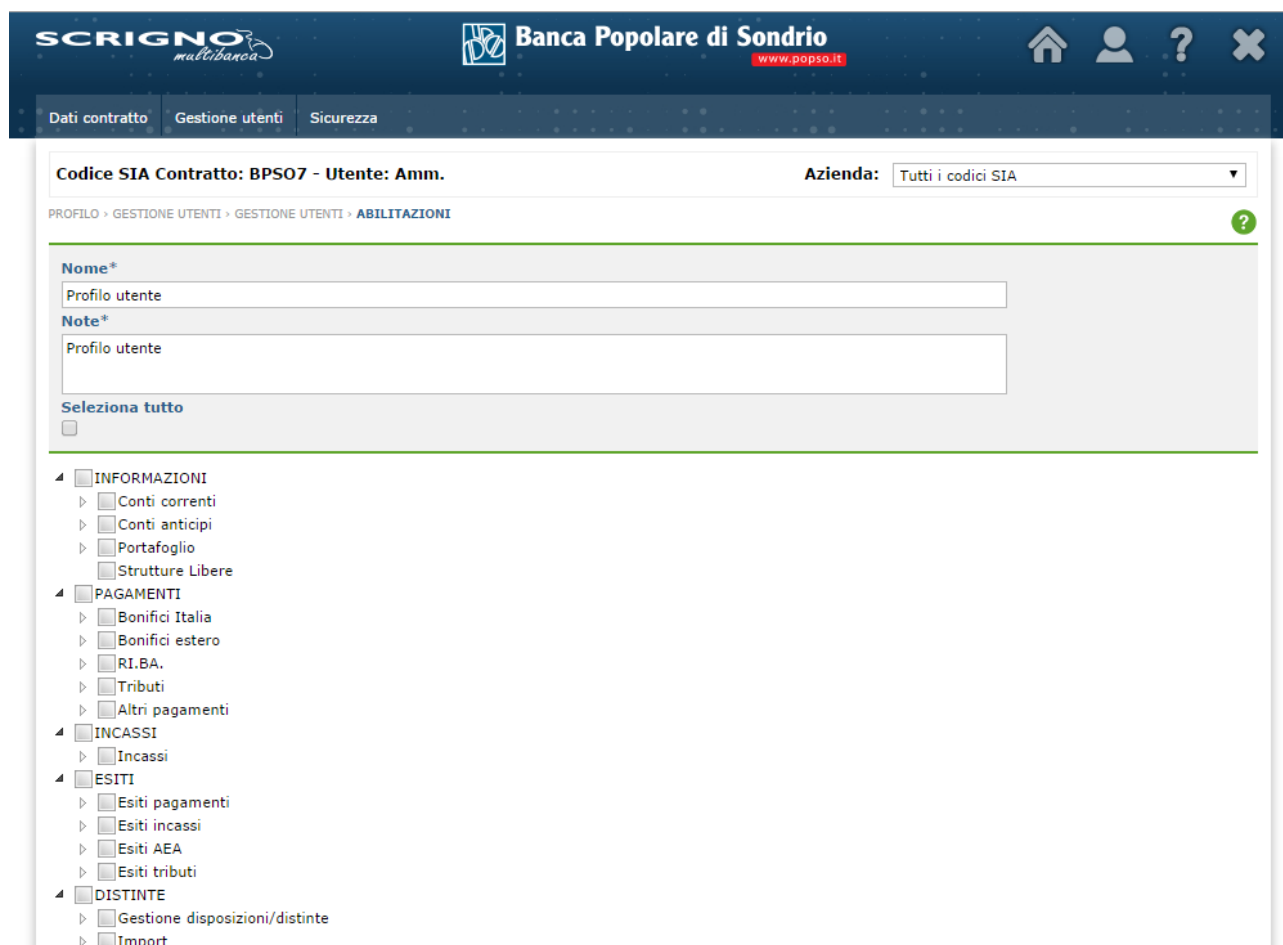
SCRIGNO multibanca

Banca Popolare di Sondrio
www.popso.it

Dati contratto | Gestione utenti | Sicurezza

Codice SIA Contratto: BPSO7 - Utente: Amm.

Azienda: Tutti i codici SIA

PROFILO › GESTIONE UTENTI › GESTIONE UTENTI › ABILITAZIONI

?

Nome*
Profilo utente
Note*
Profilo utente
Seleziona tutto

INFORMAZIONI
Conti correnti
Conti anticipi
Portafoglio
Strutture Libere
PAGAMENTI
Bonifici Italia
Bonifici estero
RI.BA.
Tributi
Altri pagamenti
INCASSI
Incassi
ESITI
Esiti pagamenti
Esiti incassi
Esiti AEA
Esiti tributi
DISTINTE
Gestione disposizioni/distinte
Import